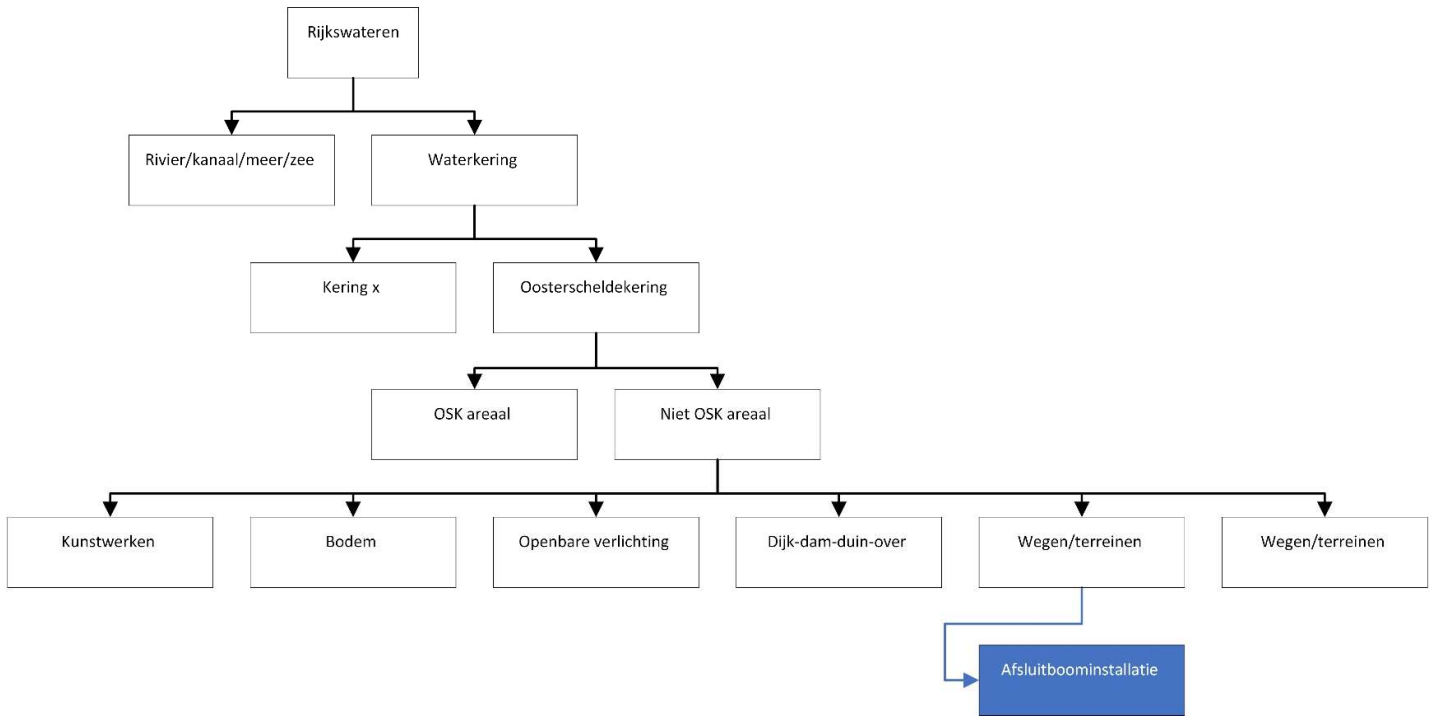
Rijkswateren

Rivier/kanaal/meer/zee

Waterkering

Kering x

Oosterscheldekering

OSK areaal

Niet OSK areaal

Kunstwerken

Bodem

Openbare verlichting

Dijk-dam-duin-over

Wegen/terreinen

Wegen/terreinen

Afsluitboominstallatie